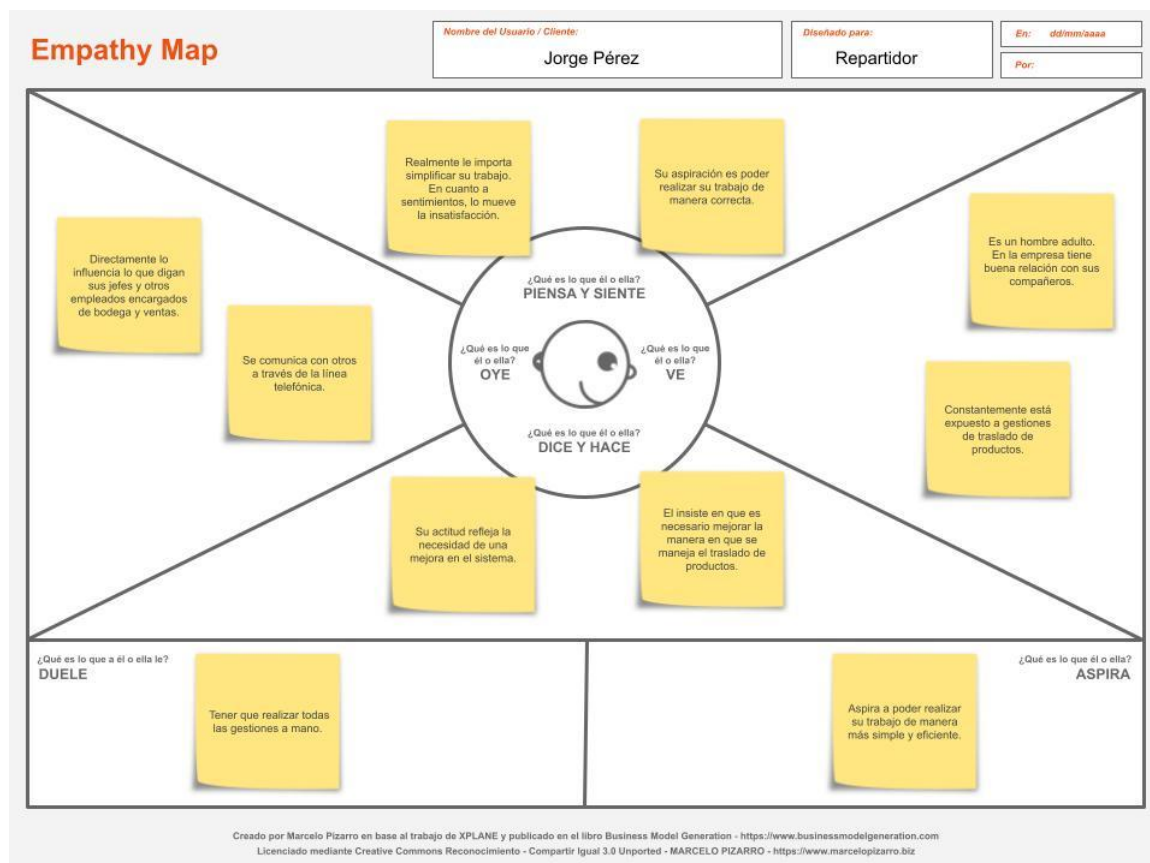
Empathy Map

Nombre del Usuario / Cliente:
Jorge Pérez

Diseñado para:
Repartidor

En: dd/mm/aaaa

Por:

Realmente le importa simplificar su trabajo. En cuanto a sentimientos, lo mueve la insatisfacción.

Su aspiración es poder realizar su trabajo de manera correcta.

Directamente lo influencia lo que digan sus jefes y otros empleados encargados de bodega y ventas.

Es un hombre adulto. En la empresa tiene buena relación con sus compañeros.

¿Qué es lo que él o ella?
PIENSA Y SIENTE

Se comunica con otros a través de la línea telefónica.

¿Qué es lo que él o ella?
OYE

¿Qué es lo que él o ella?
VE

Constantemente está expuesto a gestiones de traslado de productos.

¿Qué es lo que él o ella?
DICE Y HACE

Su actitud refleja la necesidad de una mejora en el sistema.

El insiste en que es necesario mejorar la manera en que se maneja el traslado de productos.

¿Qué es lo que a él o ella le?
DUELE

Tener que realizar todas las gestiones a mano.

¿Qué es lo que él o ella?
ASPIRA

Aspira a poder realizar su trabajo de manera más simple y eficiente.

Creado por Marcelo Pizarro en base al trabajo de XPLANE y publicado en el libro Business Model Generation - https://www.businessmodelgeneration.com
Licenciado mediante Creative Commons Reconocimiento - Compartir Igual 3.0 Unported - MARCELO PIZARRO - https://www.marcelopizarro.biz